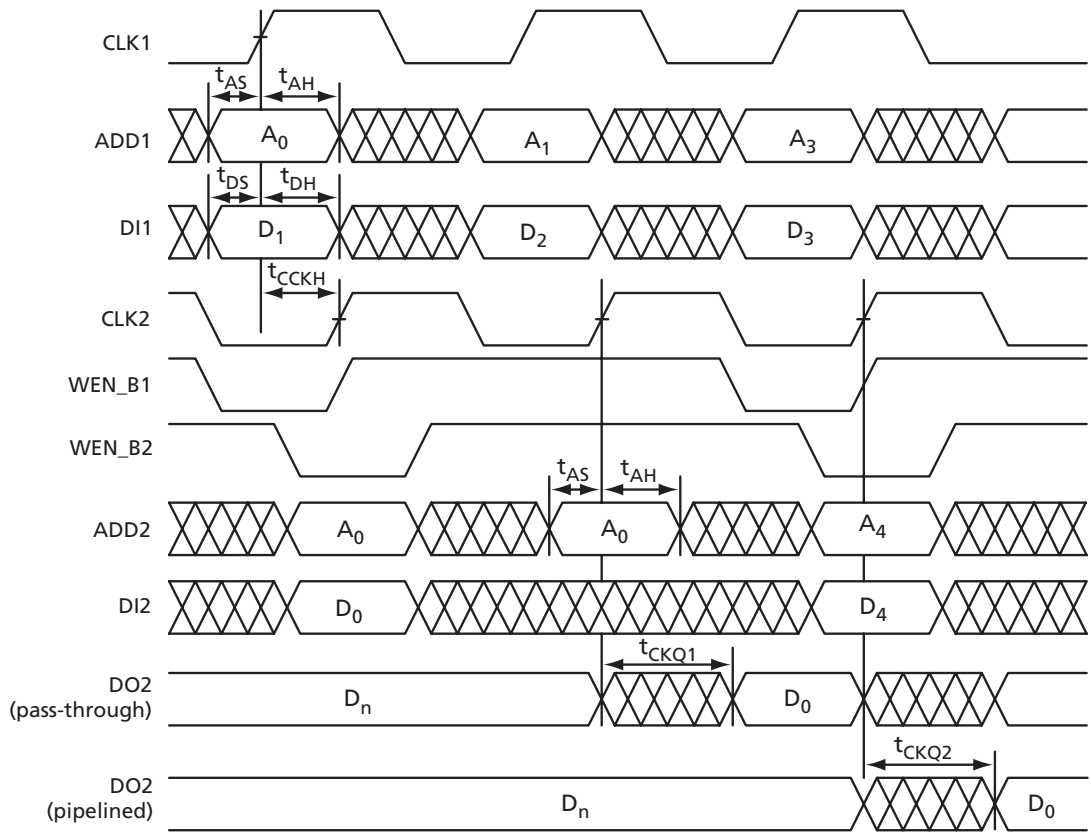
CLK1

$t_{AS}$ $t_{AH}$

ADD1 $A_0$ $A_1$ $A_3$

$t_{DS}$ $t_{DH}$

DI1 $D_1$ $D_2$ $D_3$

$t_{CCKH}$

CLK2

WEN_B1

WEN_B2

$t_{AS}$ $t_{AH}$

ADD2 $A_0$ $A_0$ $A_4$

DI2 $D_0$ $D_4$

$t_{CKQ1}$

DO2 (pass-through) $D_n$ $D_0$

$t_{CKQ2}$

DO2 (pipelined) $D_n$ $D_0$